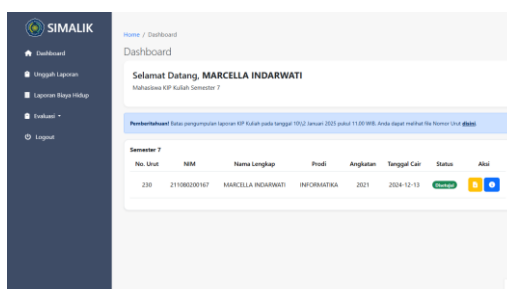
SIMALIK

Dashboard
Unggah Laporan
Laporan Biaya Hidup
Evaluasi
Logout

Home / Dashboard
Dashboard

Selamat Datang, MARCELLA INDARWATI
Mahasiswa KIP Kuliah Semester 7

Pemberitahuan! Batas pengumpulan laporan KIP Kuliah pada tanggal 10\12 Januari 2025 pukul 11.00 WIB. Anda dapat melihat file Nomor Urut disini

Semester 7

| No. Urut | NIM | Nama Lengkap | Prodi | Angkatan | Tanggal Cair | Status | Aksi |
|---|---|---|---|---|---|---|---|
| 230 | 211080200167 | MARCELLA INDARWATI | INFORMATIKA | 2021 | 2024-12-13 | Diterima | |